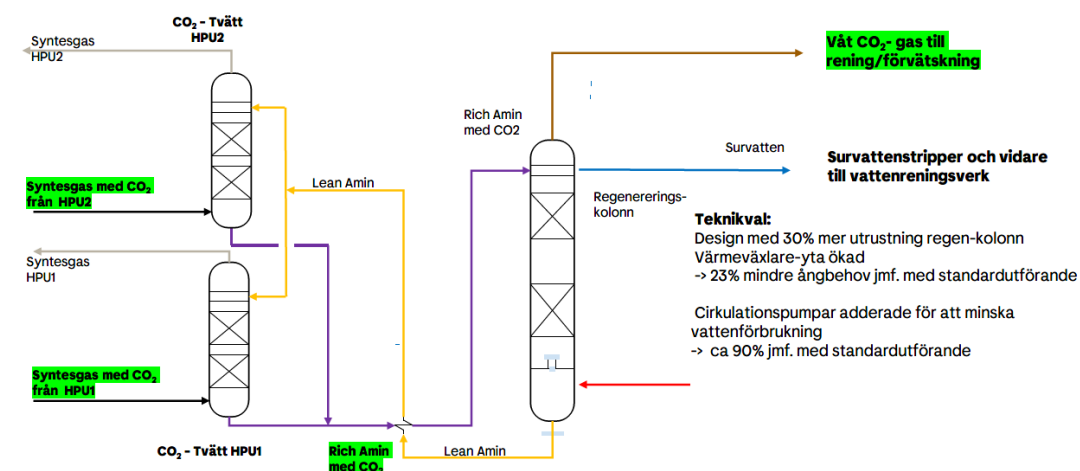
$CO_2$ - Tvätt HPU2

Syntesgas HPU2

Syntesgas med $CO_2$ från HPU2

Lean Amin

Syntesgas HPU1

Syntesgas med $CO_2$ från HPU1

$CO_2$ - Tvätt HPU1

Rich Amin med $CO_2$

Lean Amin

Rich Amin med CO2

Våt $CO_2$- gas till rening/förvätskning

Survatten

Survattenstripper och vidare till vattenreningsverk

Regenererings-kolonn

Teknikval:
Design med 30% mer utrustning regen-kolonn
Värmeväxlare-yta ökad
-> 23% mindre ångbehov jmf. med standardutförande

Cirkulationspumpar adderade för att minska vattenförbrukning
-> ca 90% jmf. med standardutförande